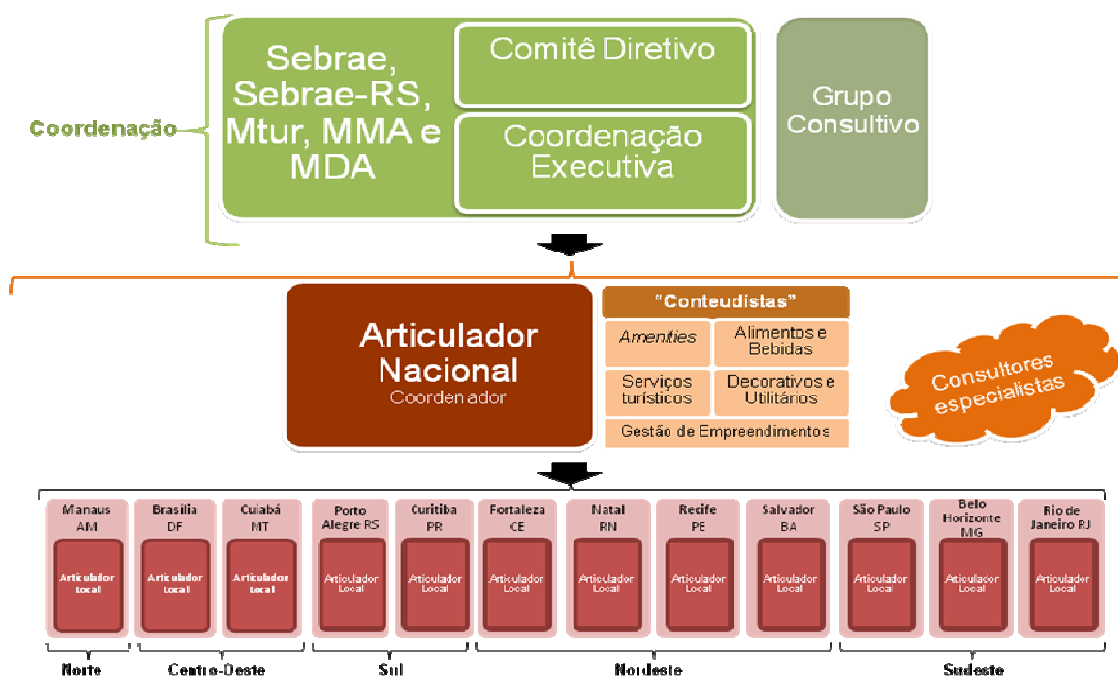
Coordenação

Sebrae, Sebrae-RS, Mtur, MMA e MDA

Comitê Diretivo

Coordenação Executiva

Grupo Consultivo

Articulador Nacional
Coordenador

"Conteudistas"

Amenties

Alimentos e Bebidas

Serviços turísticos

Decorativos e Utilitários

Gestão de Empreendimentos

Consultores especialistas

Manaus AM
Articulador local

Brasília DF
Articulador local

Cuiabá MT
Articulador local

Porto Alegre RS
Articulador Local

Curitiba PR
Articulador Local

Fortaleza CE
Articulador Local

Natal RN
Articulador Local

Recife PE
Articulador Local

Salvador BA
Articulador Local

São Paulo SP
Articulador Local

Belo Horizonte MG
Articulador Local

Rio de Janeiro RJ
Articulador Local

Norte

Centro-Oeste

Sul

Nordeste

Sudeste